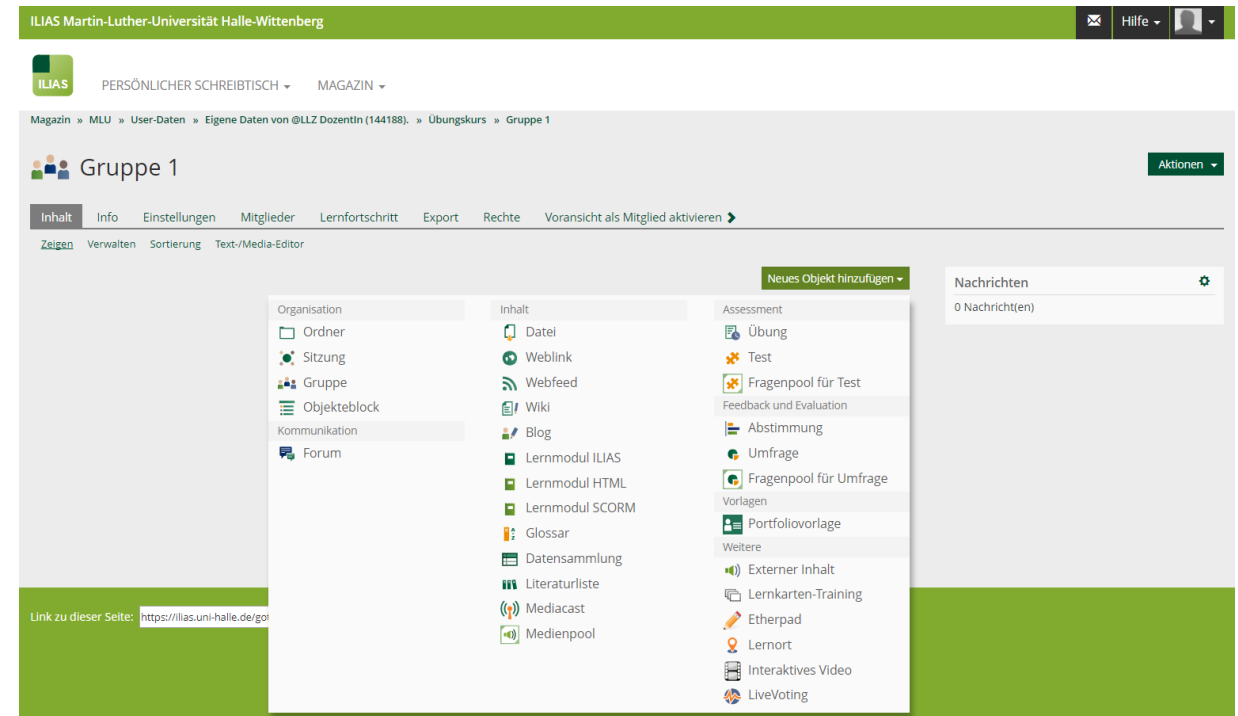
ILIAS Martin-Luther-Universität Halle-Wittenberg

Hilfe

ILIAS

PERSÖNLICHER SCHREIBTISCH MAGAZIN

Magazin » MLU » User-Daten » Eigene Daten von @LLZ DozentIn (144188). » Übungskurs » Gruppe 1

Gruppe 1

Aktionen

Inhalt Info Einstellungen Mitglieder Lernfortschritt Export Rechte Voransicht als Mitglied aktivieren

Zeigen Verwalten Sortierung Text-/Media-Editor

Neues Objekt hinzufügen

Nachrichten
0 Nachricht(en)

Organisation
Ordner
Sitzung
Gruppe
Objekteblock
Kommunikation
Forum

Inhalt
Datei
Weblink
Webfeed
Wiki
Blog
Lernmodul ILIAS
Lernmodul HTML
Lernmodul SCORM
Glossar
Datensammlung
Literaturliste
Mediacast
Medienpool

Assessment
Übung
Test
Fragenpool für Test
Feedback und Evaluation
Abstimmung
Umfrage
Fragenpool für Umfrage
Vorlagen
Portfoliovorlage
Weitere
Externer Inhalt
Lernkarten-Training
Etherpad
Lernort
Interaktives Video
LiveVoting

Link zu dieser Seite: https://ilias.uni-halle.de/go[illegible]